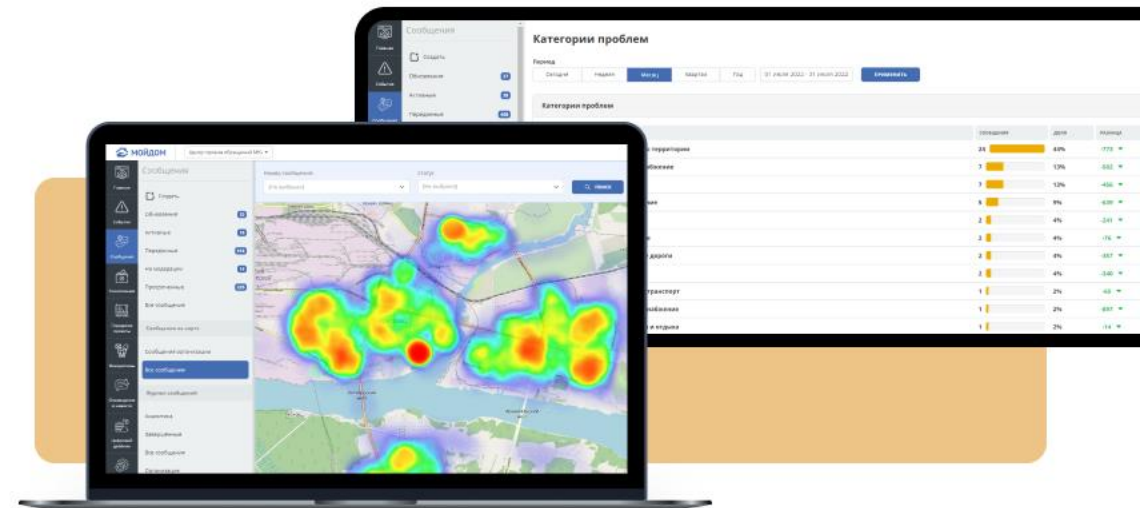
Сообщения

Главная

События

Создать

Объявления 27

Активные 18

Переданные 185

Категории проблем

Период

Сегодня Неделя Месяц Квартал Год 01 июля 2022 - 31 июля 2022 Применить

Категории проблем

| | Сообщения | Доля | Разница |
|---|---|---|---|
| территории | 25 | 43% | -773 |
| бщение | 7 | 13% | -502 |
| | 7 | 13% | -456 |
| ые | 5 | 9% | -630 |
| | 2 | 4% | -241 |
| | 2 | 4% | -76 |
| дороги | 2 | 4% | -457 |
| | 2 | 4% | -340 |
| транспорт | 1 | 2% | -63 |
| обжение | 1 | 2% | -697 |
| и отдыха | 1 | 2% | -14 |

МОЙДОМ

Сообщения

Главная

События

Сообщения

Создать

Объявления 33

Активные 18

Переданные 185

На модерации 18

Просроченные 120

Все сообщения

Сообщения на карте

Сообщения организации

Все сообщения

Сводка сообщений

Аналитика

Завершенные

Все сообщения

Поиск

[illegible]